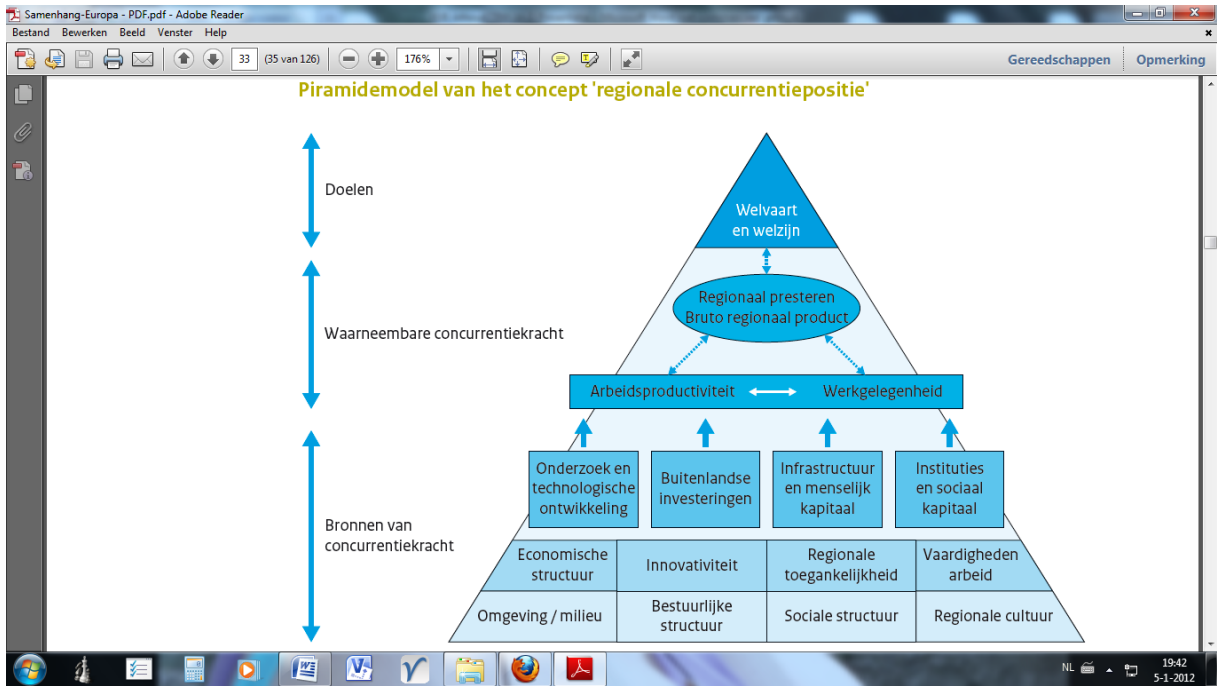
Samenhang-Europa - PDF.pdf - Adobe Reader

Bestand Bewerken Beeld Venster Help

33 (35 van 126) 176%

Gereedschappen Opmerking

Piramidemodel van het concept 'regionale concurrentiepositie'

Doelen

Waarneembare concurrentiekracht

Bronnen van concurrentiekracht

Welvaart en welzijn

Regionaal presteren Bruto regionaal product

Arbeidsproductiviteit Werkgelegenheid

Onderzoek en technologische ontwikkeling

Buitenlandse investeringen

Infrastructuur en menselijk kapitaal

Instituties en sociaal kapitaal

| Economische structuur | Innovativiteit | Regionale toegankelijkheid | Vaardigheden arbeid |
|---|---|---|---|
| Omgeving / milieu | Bestuurlijke structuur | Sociale structuur | Regionale cultuur |

NL 19:42 5-1-2012